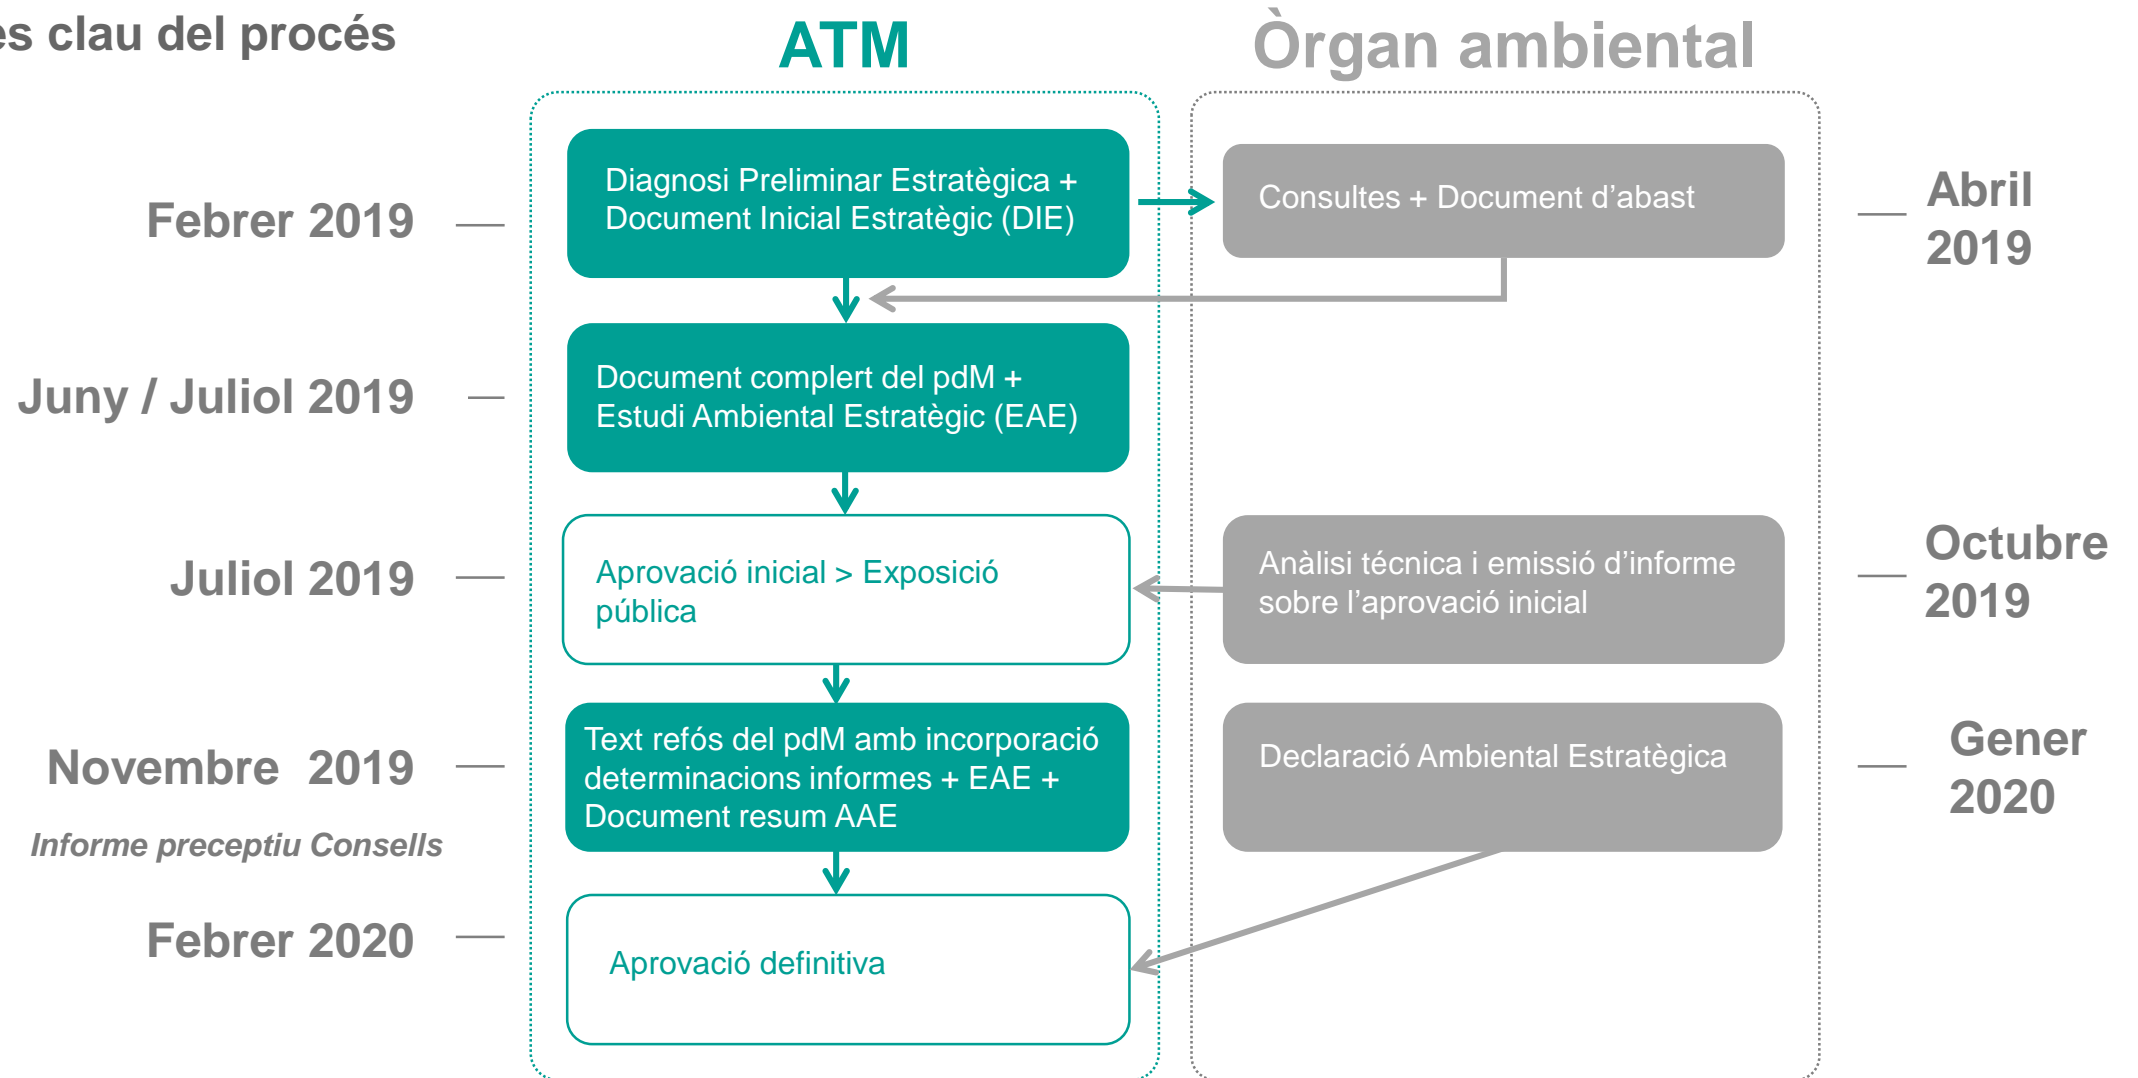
es clau del procés

ATM

Òrgan ambiental

Febrer 2019

Diagnosi Preliminar Estratègica + Document Inicial Estratègic (DIE)

Consultes + Document d'abast

Abril 2019

Juny / Juliol 2019

Document complert del pdM + Estudi Ambiental Estratègic (EAE)

Juliol 2019

Aprovació inicial > Exposició pública

Anàlisi tècnica i emissió d'informe sobre l'aprovació inicial

Octubre 2019

Novembre 2019

Informe preceptiu Consells

Text refós del pdM amb incorporació determinacions informes + EAE + Document resum AAE

Declaració Ambiental Estratègica

Gener 2020

Febrer 2020

Aprovació definitiva